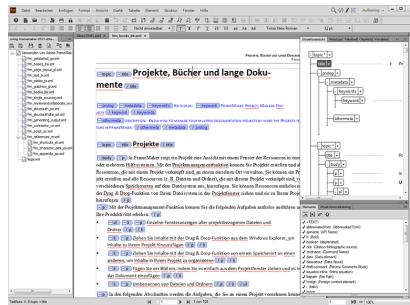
Datei Bearbeiten Einfügen Format Ansicht Grafik Tabelle Element Struktur Fenster Hilfe

Projekte, Bücher und lange Dokumente

topic title

Projekte, Bücher und lange Dokumente

prolog metadata keywords Keyword Keyword FrameMaker Projekt Manage Projekt

shortdesc Description: How you to manage your multiple documentation projects using the Projects feature in FrameMaker.

body p

Projekte

body p In FrameMaker zeigt ein Projekt eine Ansicht mit diesem Fenster der Ressourcen in einer oder mehreren Hilfssystemen. Mit der Projektmanagementfunktion können Sie Projekte erstellen und Ressourcen, die zur einem Projekt verknüpft sind, an einem einzelnen Ort verwalten. Sie können ein Projekt erstellen und alle Ressourcen (z. B. Dateien und Ordner), die mit diesem Projekt verknüpft sind, von verschiedenen Speicherorten auf dem Datensystem aus, hinzufügen. Sie können Ressourcen entfernen oder die Drag & Drop-Funktion von Dateien und Ordnern in das Projektfenster ziehen und in zu Ihrem Projekt hinzufügen.

p Mit der Projektmanagement-Funktion können Sie die folgenden Aufgaben ausführen, um die Produktivität zu steigern:

ul li p Einzelne Ressourcen aller projektbezogenen Dateien und Ordner

li p Ziehen Sie Inhalte mit der Drag & Drop-Funktion aus dem Windows Explorer, um Inhalte zu Ihrem Projekt hinzuzufügen

li p Ziehen Sie Inhalte mit der Drag & Drop-Funktion von einem Speicherort an einen anderen, um Inhalte in Ihrem Projekt zu organisieren

li p Fügen Sie ein Bild ein, indem Sie es einfach aus dem Projektfenster ziehen und es in das Dokument einfügen

li p Umbenennen von Dateien und Ordnern

p In den folgenden Abschnitten werden die Aufgaben, die Sie so einem Projekt verwalten können

topic
title
prolog
metadata
keywords
keyword
keyword
othermeta
body